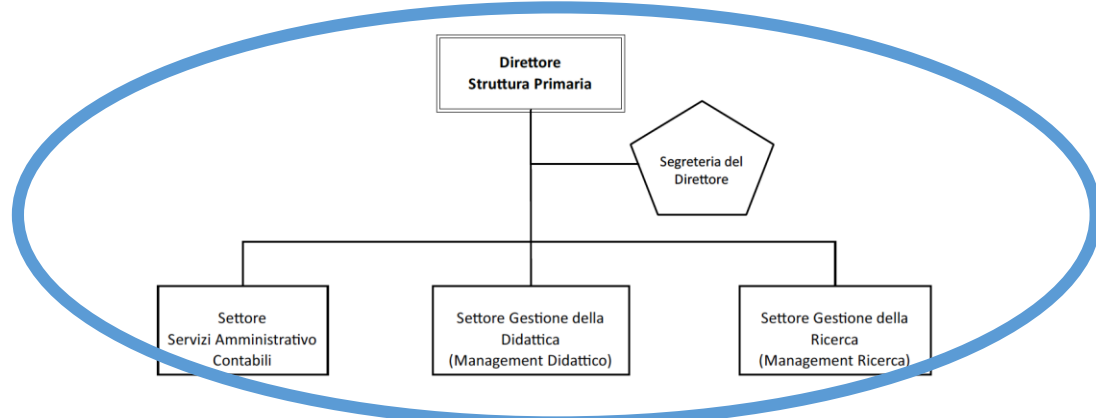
Direttore
Struttura Primaria

Segreteria del
Direttore

Settore
Servizi Amministrativo
Contabili

Settore Gestione della
Didattica
(Management Didattico)

Settore Gestione della
Ricerca
(Management Ricerca)